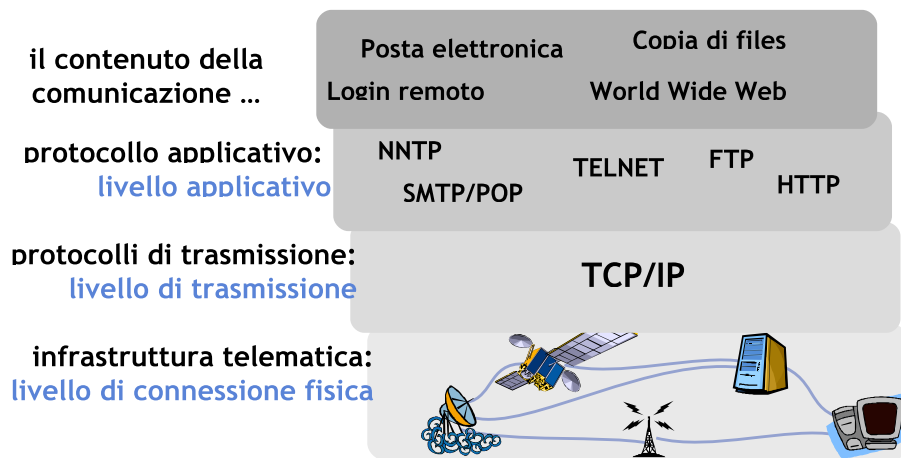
il contenuto della comunicazione …

Posta elettronica
Copia di files
Login remoto
World Wide Web

protocollo applicativo:
livello applicativo

NNTP
TELNET
FTP
HTTP
SMTP/POP

protocolli di trasmissione:
livello di trasmissione

TCP/IP

infrastruttura telematica:
livello di connessione fisica